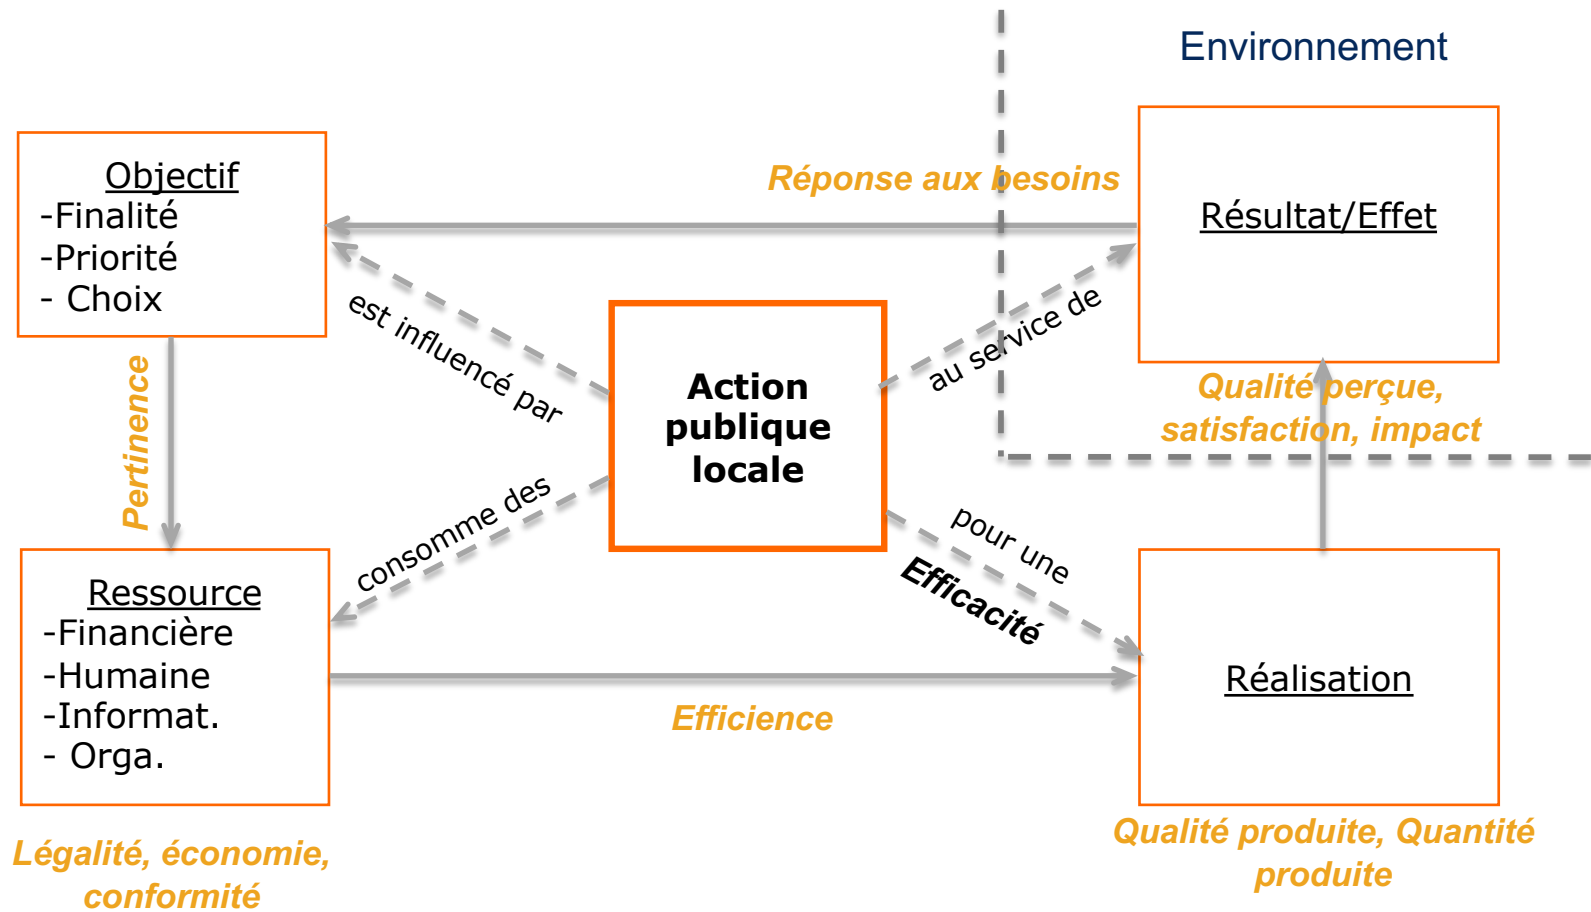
Environnement

Objectif
-Finalité
-Priorité
- Choix

Réponse aux besoins

Résultat/Effet

est influencé par

Action publique locale

au service de

Qualité perçue, satisfaction, impact

Pertinence

consomme des

pour une

Efficacité

Ressource
-Financière
-Humaine
-Informat.
- Orga.

Réalisation

Efficience

Légalité, économie, conformité

Qualité produite, Quantité produite